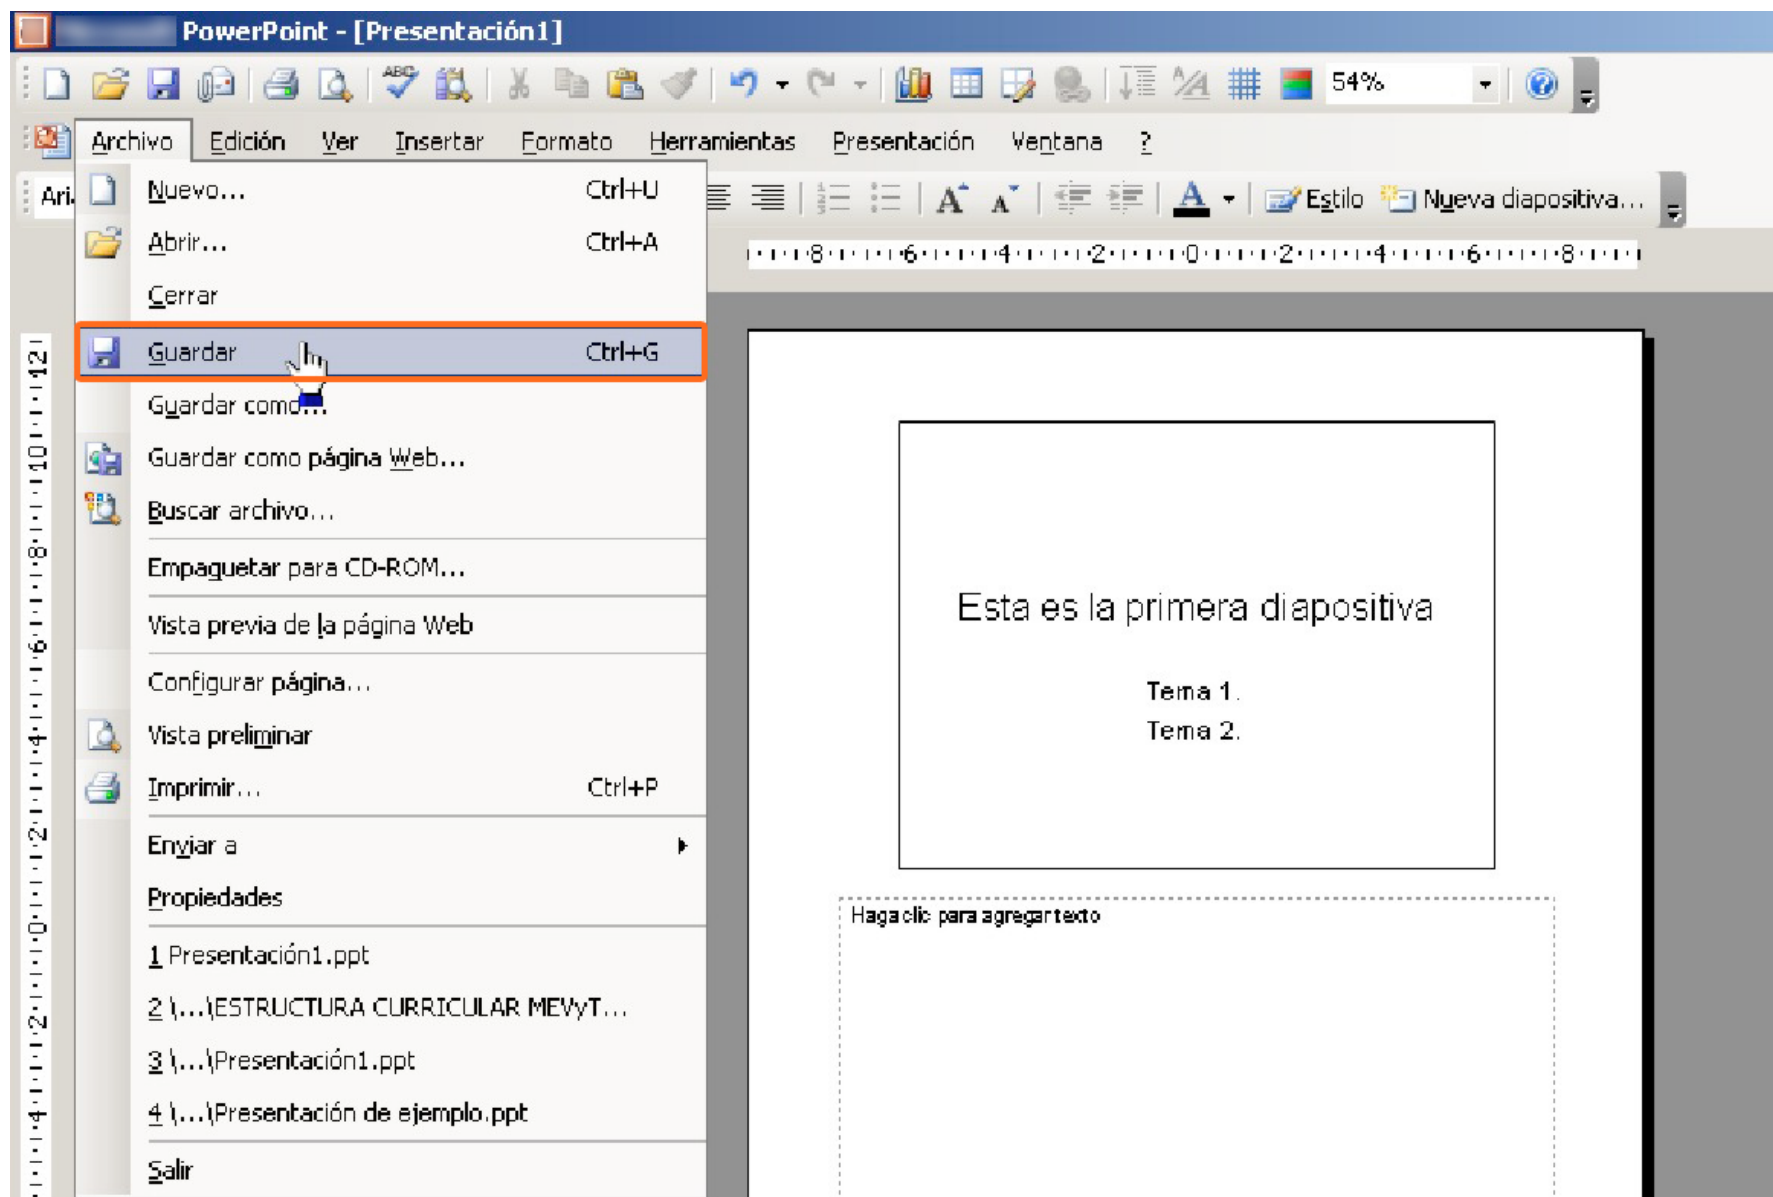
PowerPoint - [Presentación1]

54%

Archivo Edición Ver Insertar Formato Herramientas Presentación Ventana ?

Ari

Estilo Nueva diapositiva...

Nuevo... Ctrl+U
Abrir... Ctrl+A
Cerrar
Guardar Ctrl+G
Guardar como...
Guardar como página Web...
Buscar archivo...
Empaquetar para CD-ROM...
Vista previa de la página Web
Configurar página...
Vista preliminar
Imprimir... Ctrl+P
Enviar a
Propiedades
1 Presentación1.ppt
2 \...\ESTRUCTURA CURRICULAR MEVyT...
3 \...\Presentación1.ppt
4 \...\Presentación de ejemplo.ppt
Salir

8 6 4 2 0 2 4 6 8

12 10 8 6 4 2 0 2 4

Esta es la primera diapositiva

Tema 1.
Tema 2.

Haga clic para agregar texto